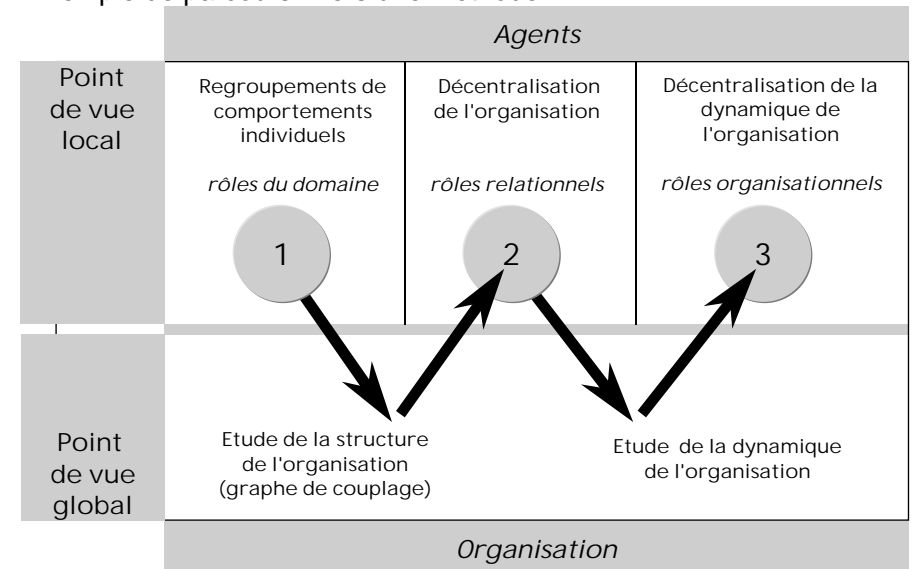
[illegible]

Agents

Point de vue local

Regroupements de comportements individuels

*rôles du domaine*

Décentralisation de l'organisation

*rôles relationnels*

Décentralisation de la dynamique de l'organisation

*rôles organisationnels*

1

2

3

Point de vue global

Etude de la structure de l'organisation (graphe de couplage)

Etude de la dynamique de l'organisation

*Organisation*